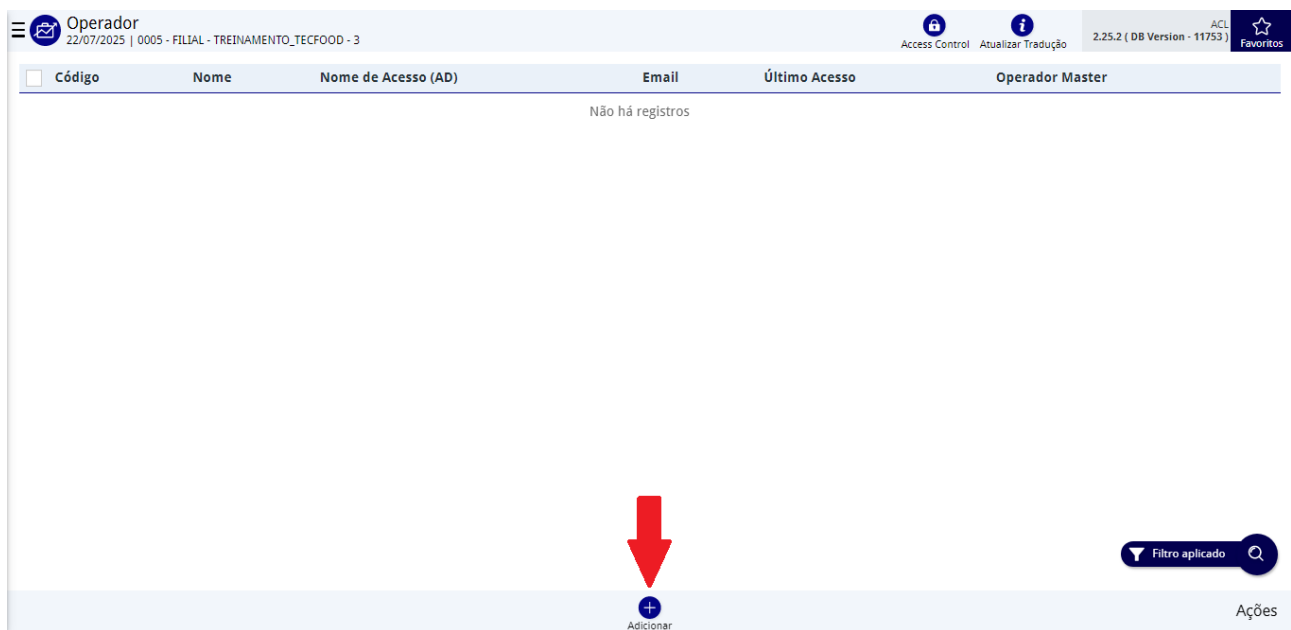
Operador
22/07/2025 | 0005 - FILIAL - TREINAMENTO_TECFOOD - 3

Access Control
Atualizar Tradução
ACL
2.25.2 ( DB Version - 11753 )
Favoritos

| Código | Nome | Nome de Acesso (AD) | Email | Último Acesso | Operador Master |
|---|---|---|---|---|---|

Não há registros

Filtro aplicado

Adicionar
Ações